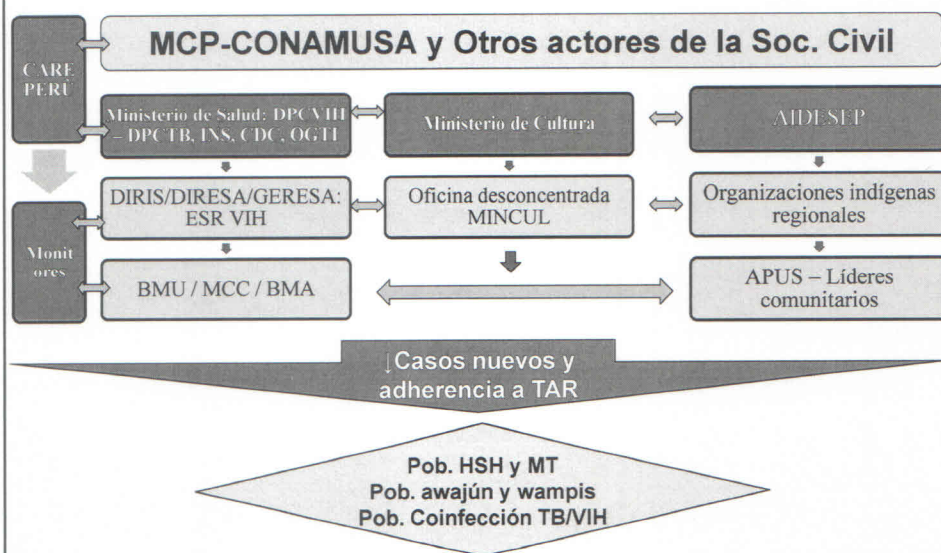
MCP-CONAMUSA y Otros actores de la Soc. Civil

CARE PERÚ

Ministerio de Salud: DPCVIH – DPCTB, INS, CDC, OGTI

Ministerio de Cultura

AIDESEP

DIRIS/DIRESA/GERESA: ESR VIH

Oficina desconcentrada MINCUL

Organizaciones indígenas regionales

Monitores

BMU / MCC / BMA

APUS – Líderes comunitarios

↓Casos nuevos y adherencia a TAR

Pob. HSH y MT
Pob. awajún y wampis
Pob. Coinfección TB/VIH